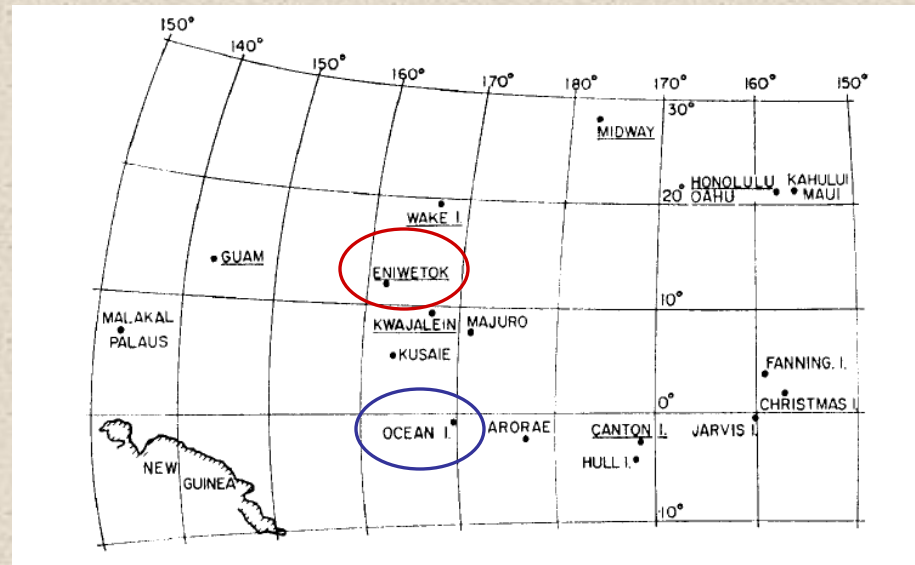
150° 140° 150° 160° 170° 180° 170° 160° 150°

30°

MIDWAY

HONOLULU OAHU

KAHULUI MAUI

20°

WAKE I.

GUAM

ENIWETOK

10°

MALAKAL PALAUS

KWAJALEIN

MAJURO

KUSAIE

FANNING. I.

0°

CHRISTMAS I.

OCEAN I.

ARORAE

CANTON I.

JARVIS I.

HULL I.

NEW GUINEA

-10°